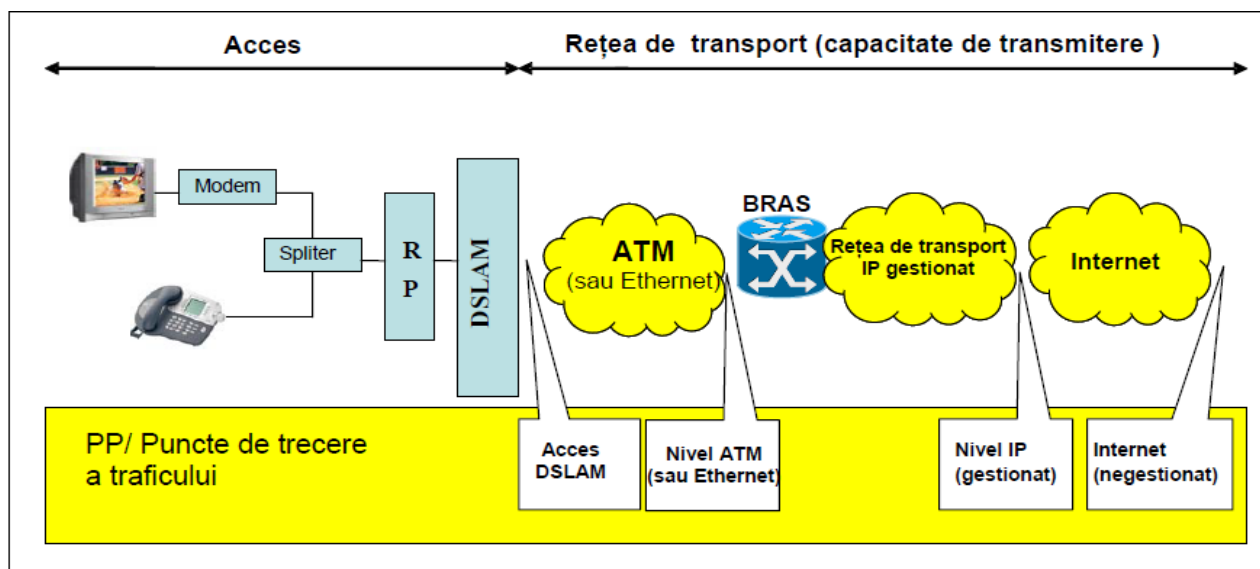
Acces

Rețea de transport (capacitate de transmitere )

Modem

Spliter

R
P

DSLAM

ATM
(sau Ethernet)

BRAS

Rețea de transport
IP gestionat

Internet

PP/ Puncte de trecere a traficului

Acces
DSLAM

Nivel ATM
(sau Ethernet)

Nivel IP
(gestionat)

Internet
(negestionat)